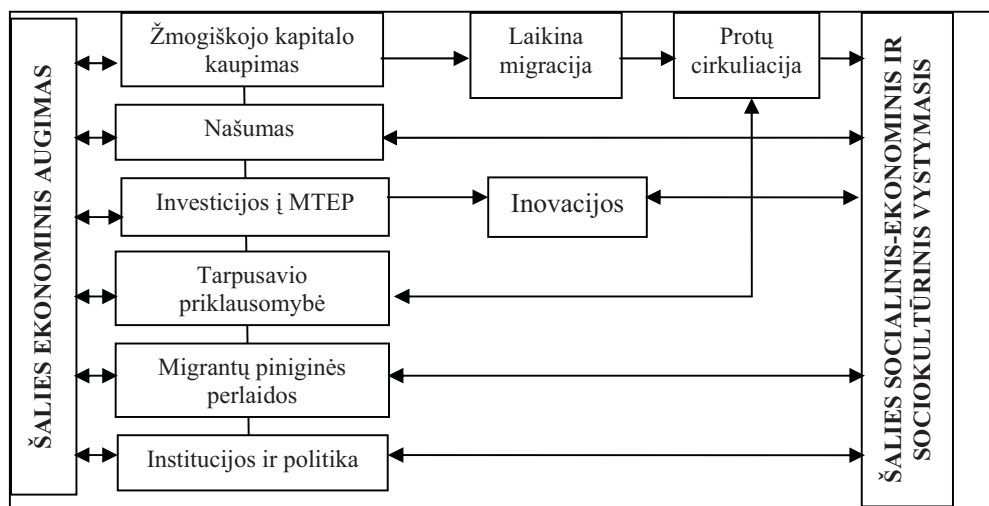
ŠALIES EKONOMINIS AUGIMAS

Žmogiškojo kapitalo kaupimas

Laikina migracija

Protų cirkuliacija

Našumas

Investicijos į MTEP

Inovacijos

Tarpusavio priklausomybė

Migrantų piniginės perlaidos

Institucijos ir politika

ŠALIES SOCIALINIS-EKONOMINIS IR SOCIOKULTŪRINIS VYSTYMASIS